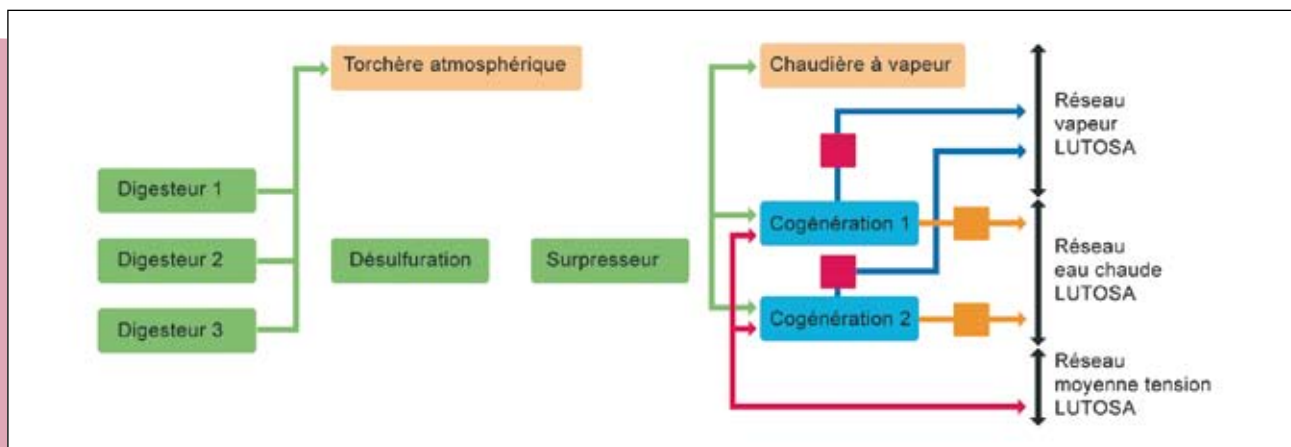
Torchère atmosphérique

Chaudière à vapeur

Réseau vapeur LUTOSA

Digesteur 1

Digesteur 2

Digesteur 3

Désulfuration

Surpresseur

Cogénération 1

Cogénération 2

Réseau eau chaude LUTOSA

Réseau moyenne tension LUTOSA